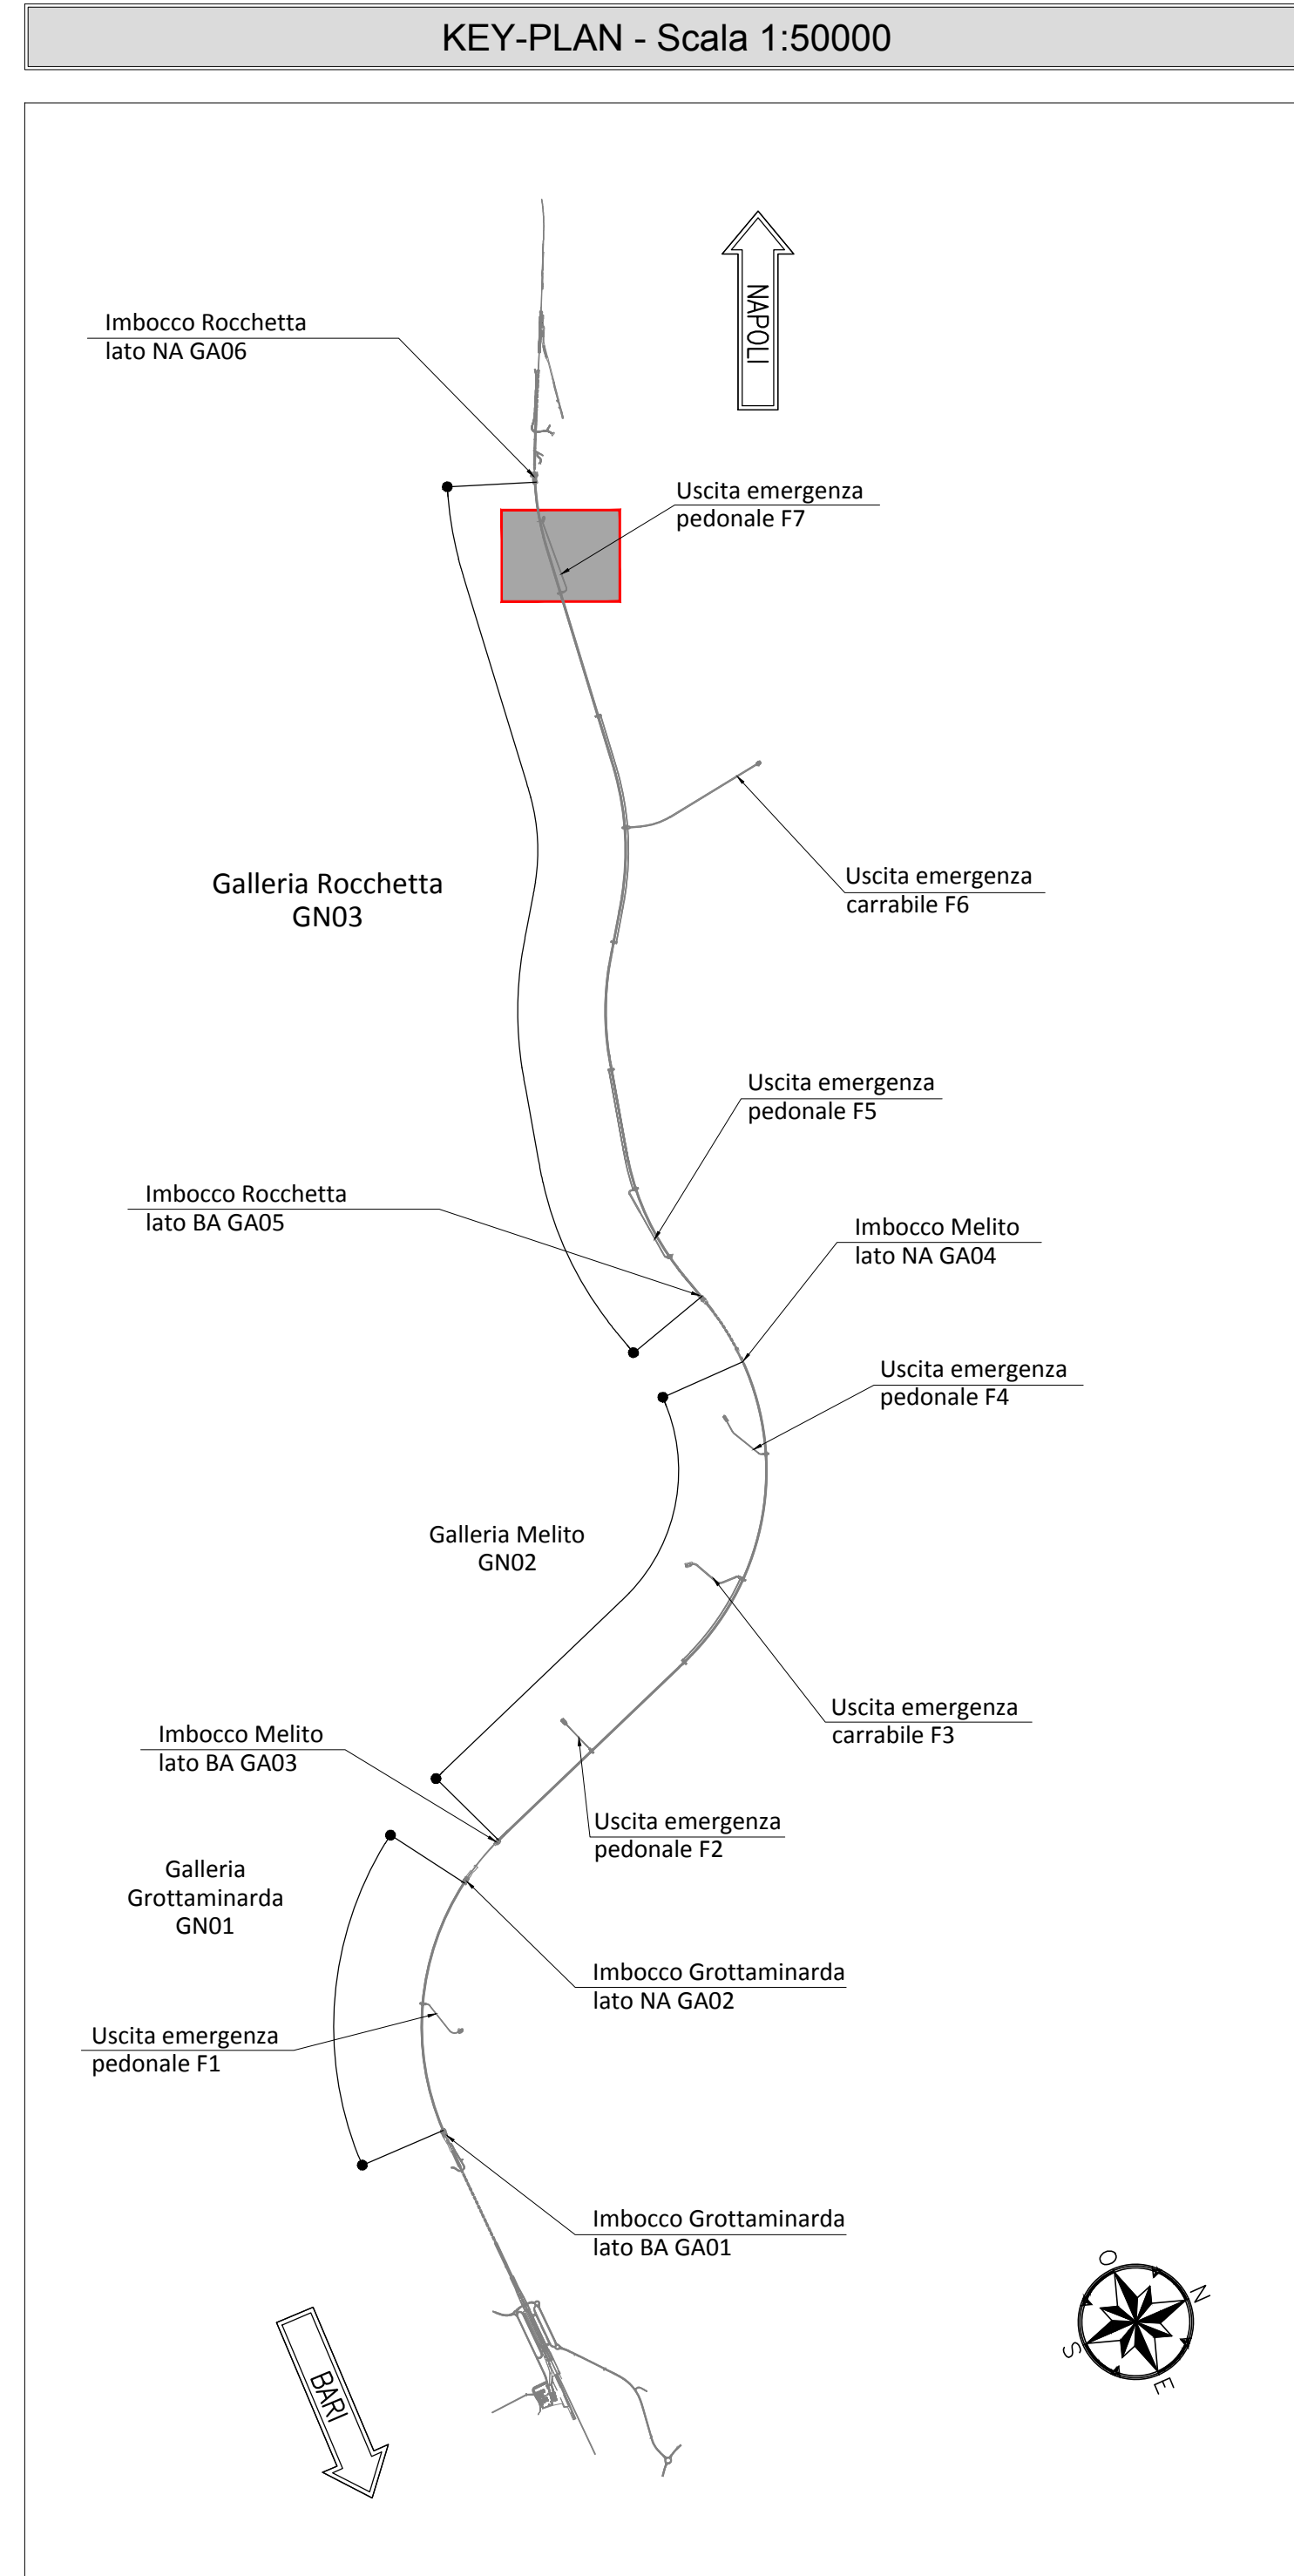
KEY-PLAN - Scala 1:50000

NAPOLI

Imbocco Rocchetta
lato NA GA06

Uscita emergenza
pedonale F7

Galleria Rocchetta
GN03

Uscita emergenza
carrabile F6

Uscita emergenza
pedonale F5

Imbocco Rocchetta
lato BA GA05

Imbocco Melito
lato NA GA04

Uscita emergenza
pedonale F4

Galleria Melito
GN02

Uscita emergenza
carrabile F3

Imbocco Melito
lato BA GA03

Uscita emergenza
pedonale F2

Galleria
Grottaminarda
GN01

Imbocco Grottaminarda
lato NA GA02

Uscita emergenza
pedonale F1

Imbocco Grottaminarda
lato BA GA01

O
N
S
E

BARI